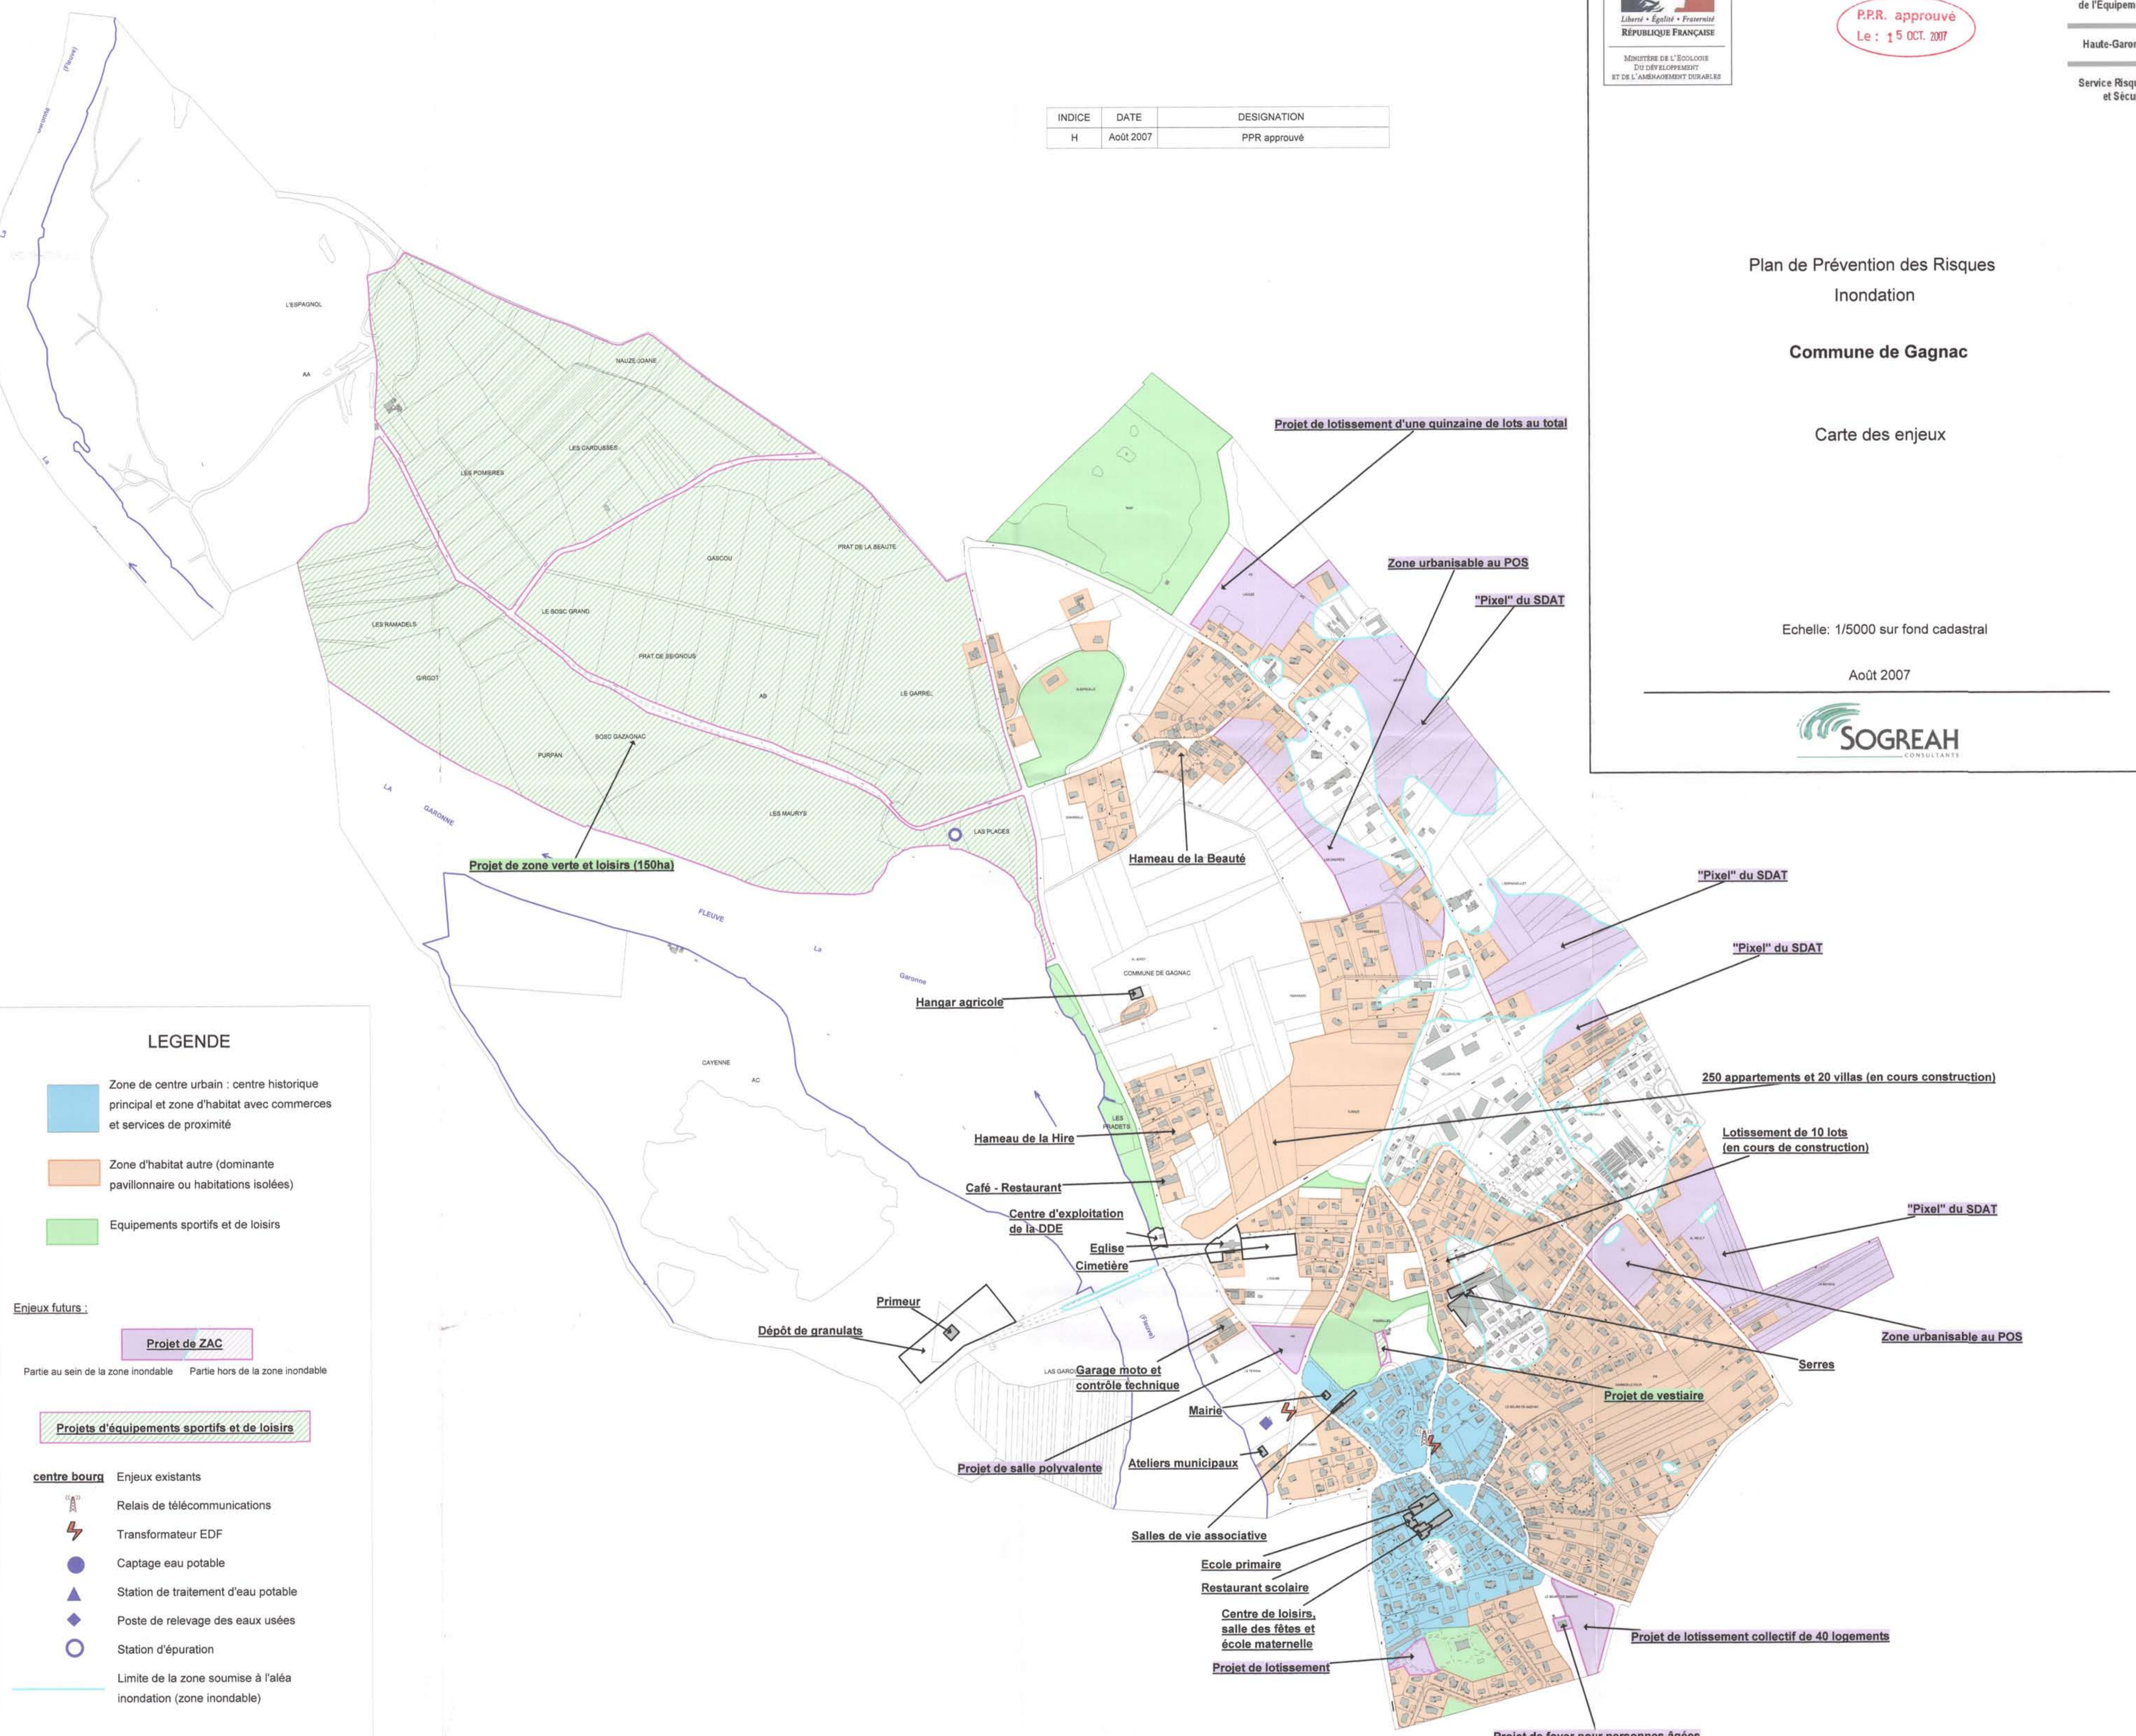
Liberté • Égalité • Fraternité
RÉPUBLIQUE FRANÇAISE
MINISTÈRE DE L'ÉCOLOGIE DU DÉVELOPPEMENT ET DE L'AMÉNAGEMENT DURABLES

P.P.R. approuvé
Le : 15 OCT. 2007

de l'Equipem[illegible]
Haute-Garo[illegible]
Service Risqu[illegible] et Sécu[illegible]

| INDICE | DATE | DESIGNATION |
|---|---|---|
| H | Août 2007 | PPR approuvé |

Plan de Prévention des Risques
Inondation

Commune de Gagnac

Carte des enjeux

Echelle: 1/5000 sur fond cadastral

Août 2007

SOGREAH
CONSULTANTS

(Fleuve)
La
La
L'ESPAGNOL
AA
NAUZE-JOANE
LES CARDUSSES
LES POMIERES
GASCOU
PRAT DE LA BEAUTE
LE BOSC GRAND
LES RAMADELS
PRAT DE SEIGNOUS
GIRGOT
AB
LE GARREL
BOSC GAZAGNAC
PURPAN
LES MAURYS
LAS PLACES
LA GARONNE
FLEUVE
La
Garonne
COMMUNE DE GAGNAC
CAYENNE
AC
LES PRADETS
(Fleuve)
LAS GARO

Projet de lotissement d'une quinzaine de lots au total
Zone urbanisable au POS
"Pixel" du SDAT
Hameau de la Beauté
Projet de zone verte et loisirs (150ha)
"Pixel" du SDAT
"Pixel" du SDAT
Hangar agricole
250 appartements et 20 villas (en cours construction)
Lotissement de 10 lots (en cours de construction)
Hameau de la Hire
Café - Restaurant
"Pixel" du SDAT
Centre d'exploitation de la DDE
Eglise
Cimetière
Primeur
Dépôt de granulats
Zone urbanisable au POS
Serres
Garage moto et contrôle technique
Projet de vestiaire
Mairie
Projet de salle polyvalente
Ateliers municipaux
Salles de vie associative
Ecole primaire
Restaurant scolaire
Centre de loisirs, salle des fêtes et école maternelle
Projet de lotissement collectif de 40 logements
Projet de lotissement
Projet de foyer pour personnes âgées

LEGENDE

Zone de centre urbain : centre historique principal et zone d'habitat avec commerces et services de proximité

Zone d'habitat autre (dominante pavillonnaire ou habitations isolées)

Equipements sportifs et de loisirs

Enjeux futurs :

Projet de ZAC
Partie au sein de la zone inondable    Partie hors de la zone inondable

Projets d'équipements sportifs et de loisirs

centre bourg    Enjeux existants
Relais de télécommunications
Transformateur EDF
Captage eau potable
Station de traitement d'eau potable
Poste de relevage des eaux usées
Station d'épuration
Limite de la zone soumise à l'aléa inondation (zone inondable)